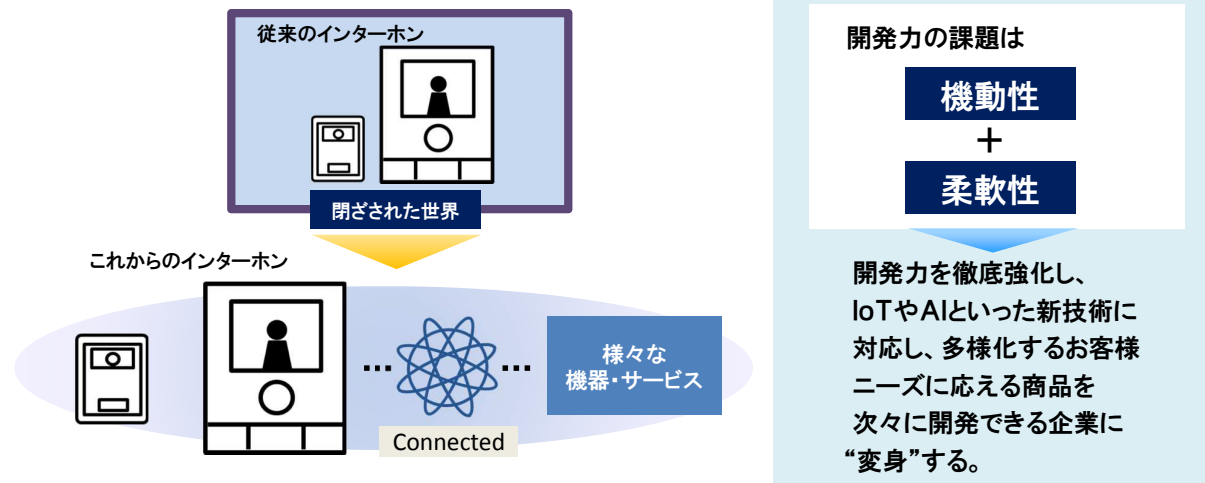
従来のインターホン

閉ざされた世界

これからのインターホン

Connected

様々な機器・サービス

開発力の課題は

機動性

＋

柔軟性

開発力を徹底強化し、IoTやAIといった新技術に対応し、多様化するお客様ニーズに応える商品を次々に開発できる企業に“変身”する。